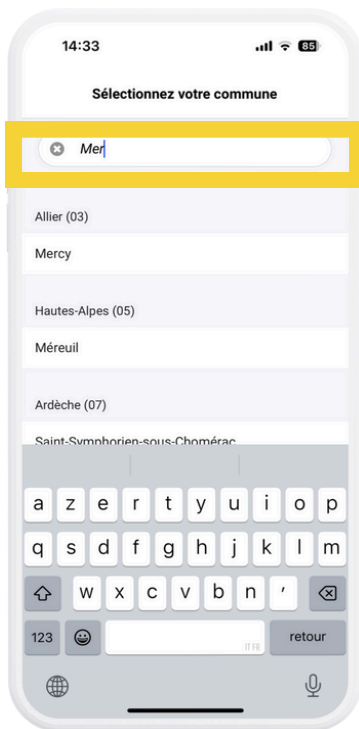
14:33

85

Sélectionnez votre commune

Mer

Allier (03)

Mercy

Hautes-Alpes (05)

Méreuil

Ardèche (07)

Saint-Symphorien-sous-Chomérac

a z e r t y u i o p

q s d f g h j k l m

w x c v b n '

123

IT FR

retour